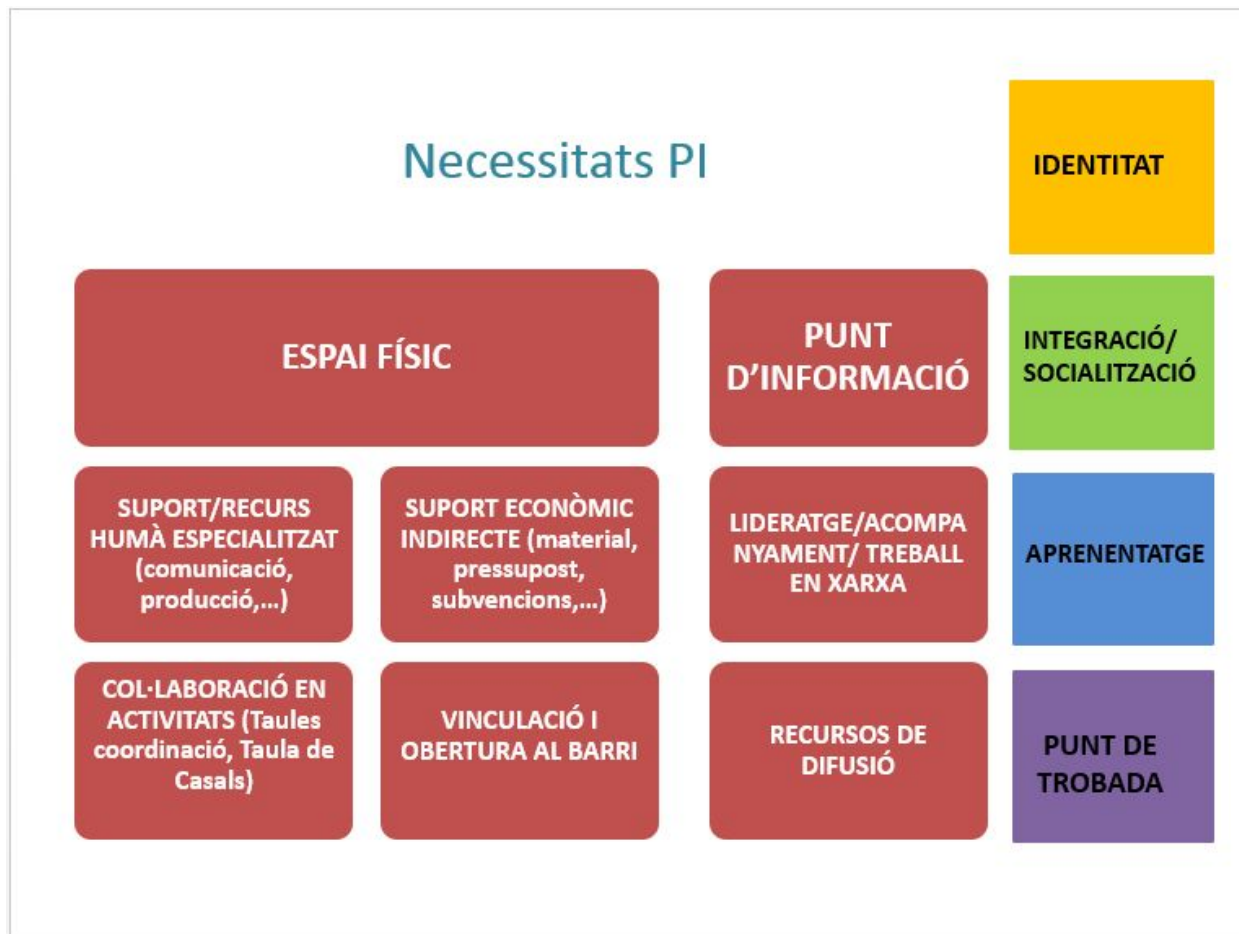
Necessitats PI

IDENTITAT

ESPAI FÍSIC

PUNT D'INFORMACIÓ

INTEGRACIÓ/ SOCIALITZACIÓ

SUPORT/RECURS HUMÀ ESPECIALITZAT (comunicació, producció,...)

SUPORT ECONÒMIC INDIRECTE (material, pressupost, subvencions,...)

LIDERATGE/ACOMPANYAMENT/ TREBALL EN XARXA

APRENENTATGE

COL·LABORACIÓ EN ACTIVITATS (Taules coordinació, Taula de Casals)

VINCULACIÓ I OBERTURA AL BARRI

RECURSOS DE DIFUSIÓ

PUNT DE TROBADA